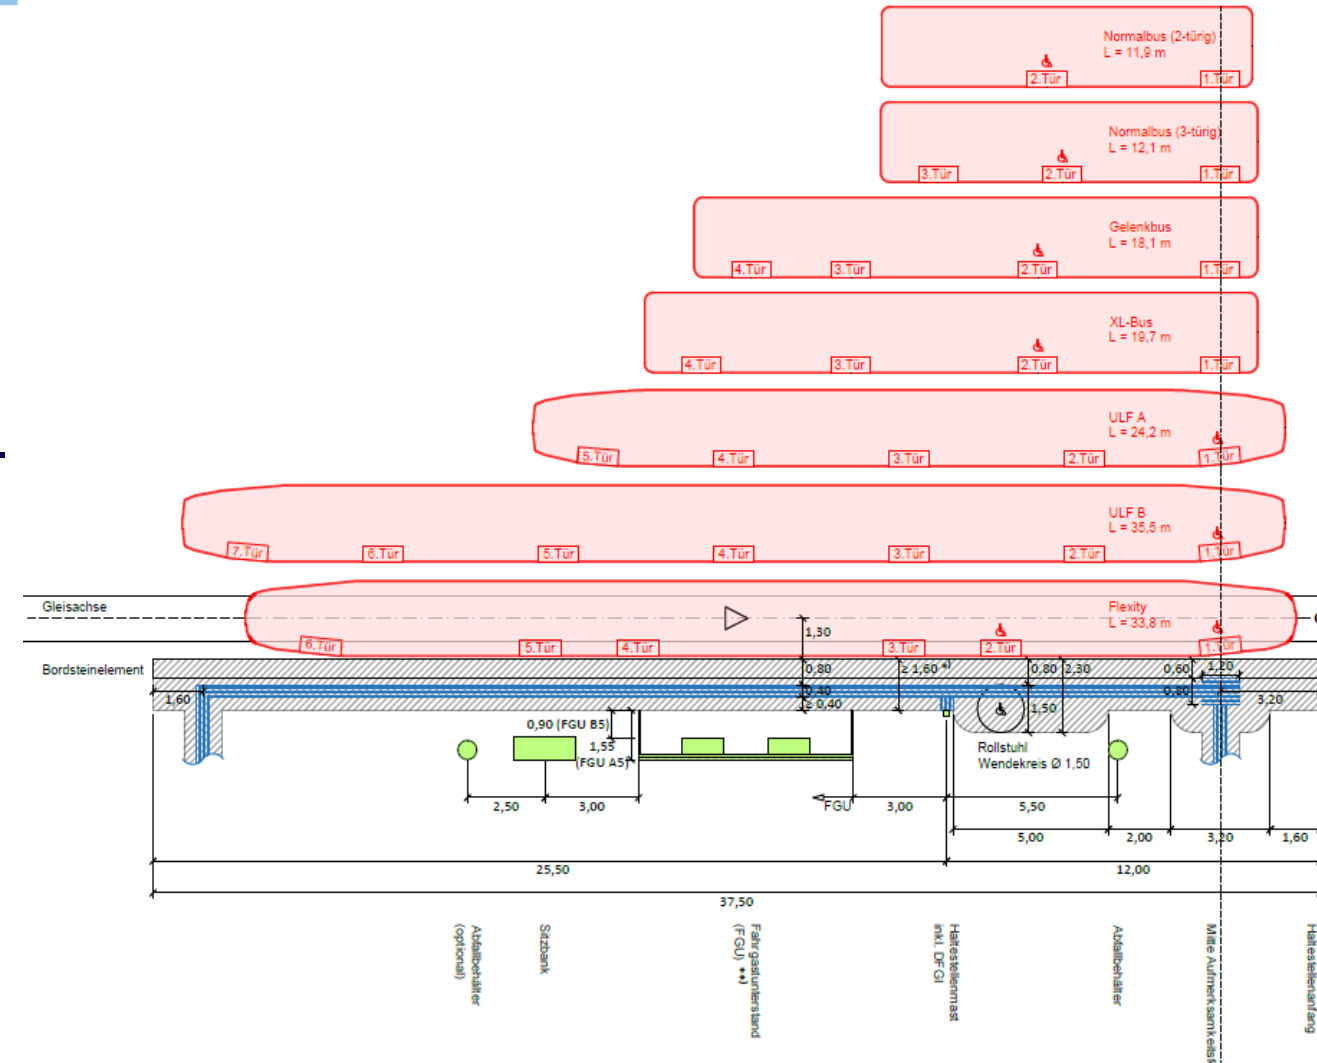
Normalbus (2-türig)
L = 11,9 m
2.Tür
1.Tür

Normalbus (3-türig)
L = 12,1 m
3.Tür
2.Tür
1.Tür

Gelenkbus
L = 18,1 m
4.Tür
3.Tür
2.Tür
1.Tür

XL-Bus
L = 19,7 m
4.Tür
3.Tür
2.Tür
1.Tür

ULF A
L = 24,2 m
5.Tür
4.Tür
3.Tür
2.Tür
1.Tür

ULF B
L = 35,5 m
7.Tür
6.Tür
5.Tür
4.Tür
3.Tür
2.Tür
1.Tür

Gleisachse

Flexity
L = 33,8 m
6.Tür
5.Tür
4.Tür
3.Tür
2.Tür
1.Tür

1,30

Bordsteinelement

0,80
≥ 1,60 *)
0,80
2,30
0,60
1,20
1,60
0,40
0,80
3,20
≥ 0,40
1,50
0,90 (FGU B5)
1,55
(FGU A5)
Rollstuhl
Wendekreis Ø 1,50
2,50
3,00
FGU
3,00
5,50
5,00
2,00
3,20
1,60
25,50
12,00
37,50

Abfallbehälter (optional)
Sitzbank
Fahrgastunterstand (FGU **)
Haltestellenmast inkl. DFGI
Abfallbehälter
Mitte Aufmerksamkeitsf
Haltestellenanfang